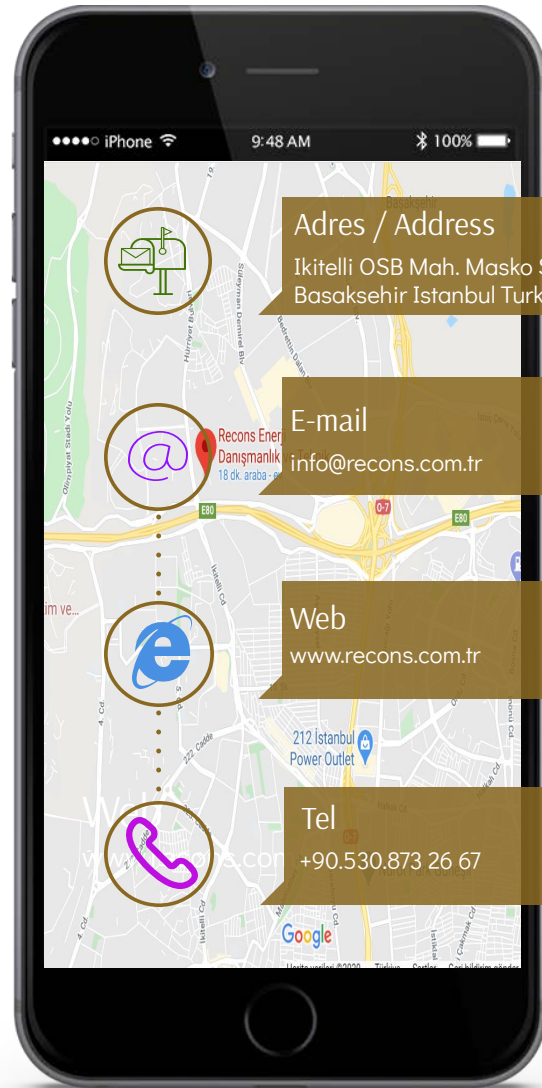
●●●●○ iPhone 9:48 AM 100%

Adres / Address
Ikitelli OSB Mah. Masko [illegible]
Basaksehir Istanbul Turk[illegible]

E-mail
info@recons.com.tr

Web
www.recons.com.tr

Tel
+90.530.873 26 67

Başakşehir
Süleyman Demirel Blv
Hürriyet Bulvarı
Bedrettin Dalan
Olimpiyat Stadı Yolu
Recons Ener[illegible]
Danışmanlık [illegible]
18 dk. araba - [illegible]
E80
O-7
E80
İkitelli Cd
222. Cadde
212 İstanbul Power Outlet
4. Cd
İkitelli Cd
Google
Harita verileri ©2020 Türkiye Şartlar Geri bildirim gönder